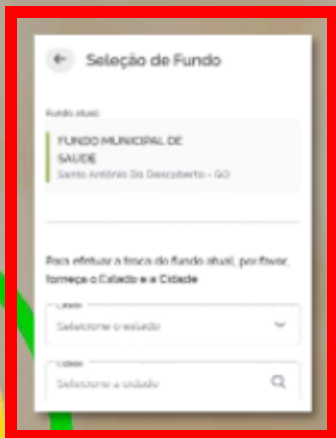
Seleção de Fundo

Fundo atual

FUNDO MUNICIPAL DE SAUDE
Santo Antônio Do Descoberto - GO

Para efetuar a troca do fundo atual, por favor, forneça o Estado e a Cidade

Estado
Selecione o estado

Cidade
Selecione a cidade